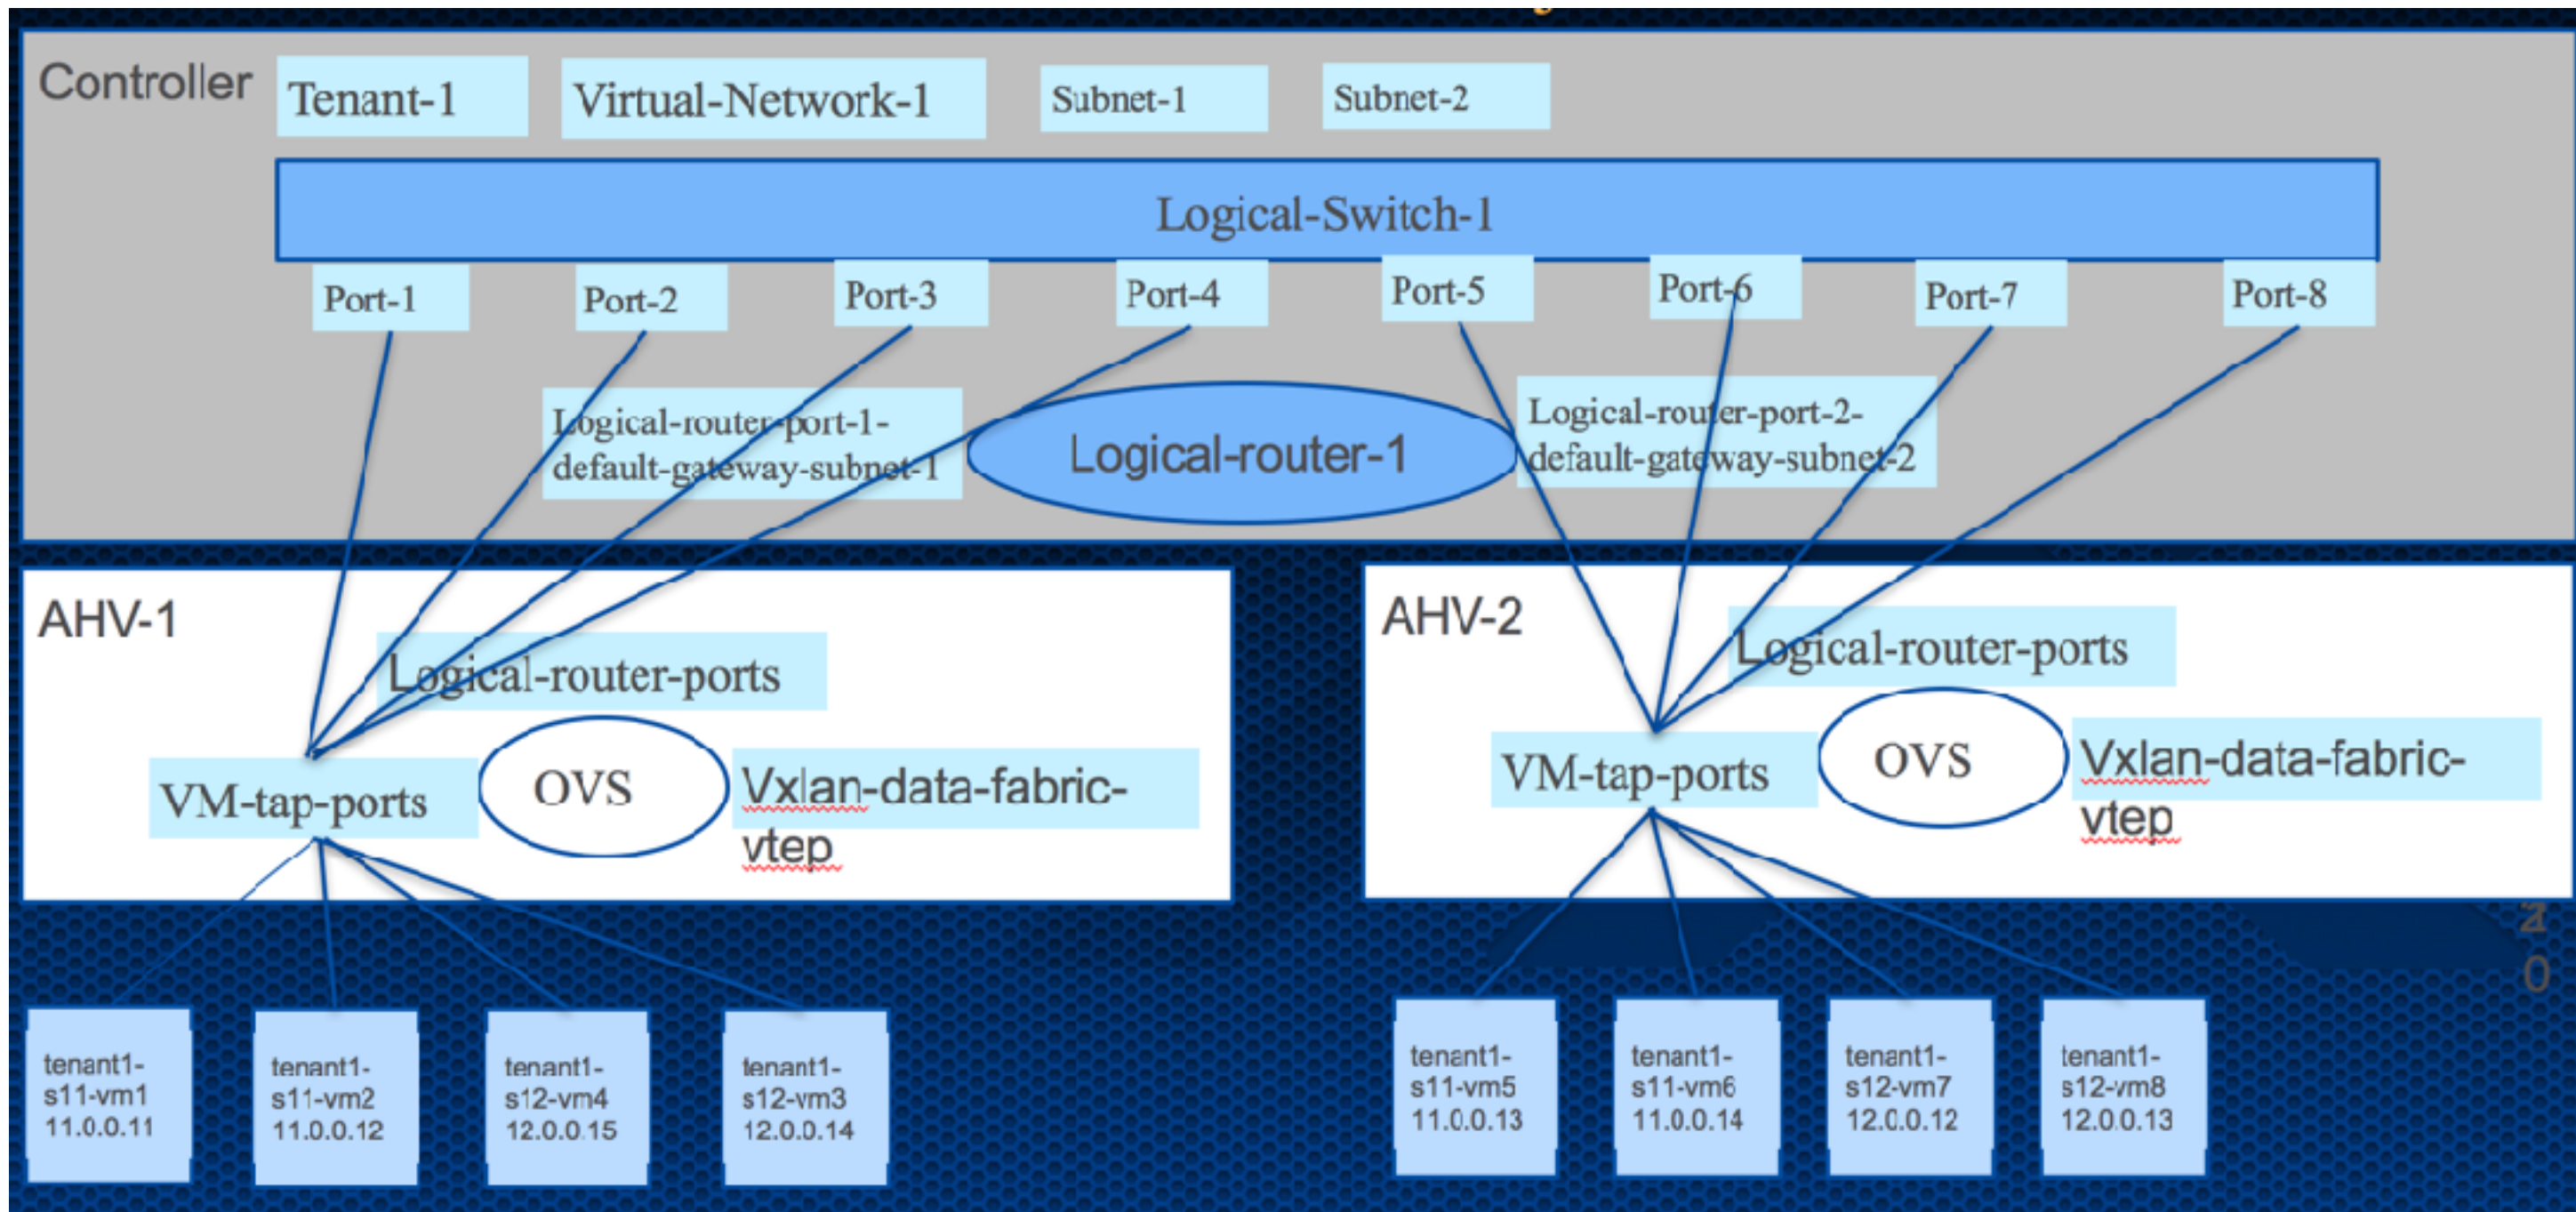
Controller

Tenant-1

Virtual-Network-1

Subnet-1

Subnet-2

Logical-Switch-1

Port-1

Port-2

Port-3

Port-4

Port-5

Port-6

Port-7

Port-8

Logical-router-port-1-default-gateway-subnet-1

Logical-router-1

Logical-router-port-2-default-gateway-subnet-2

AHV-1

Logical-router-ports

VM-tap-ports

OVS

Vxlan-data-fabric-vtep

AHV-2

Logical-router-ports

VM-tap-ports

OVS

Vxlan-data-fabric-vtep

tenant1-s11-vm1 11.0.0.11

tenant1-s11-vm2 11.0.0.12

tenant1-s12-vm4 12.0.0.15

tenant1-s12-vm3 12.0.0.14

tenant1-s11-vm5 11.0.0.13

tenant1-s11-vm6 11.0.0.14

tenant1-s12-vm7 12.0.0.12

tenant1-s12-vm8 12.0.0.13

20